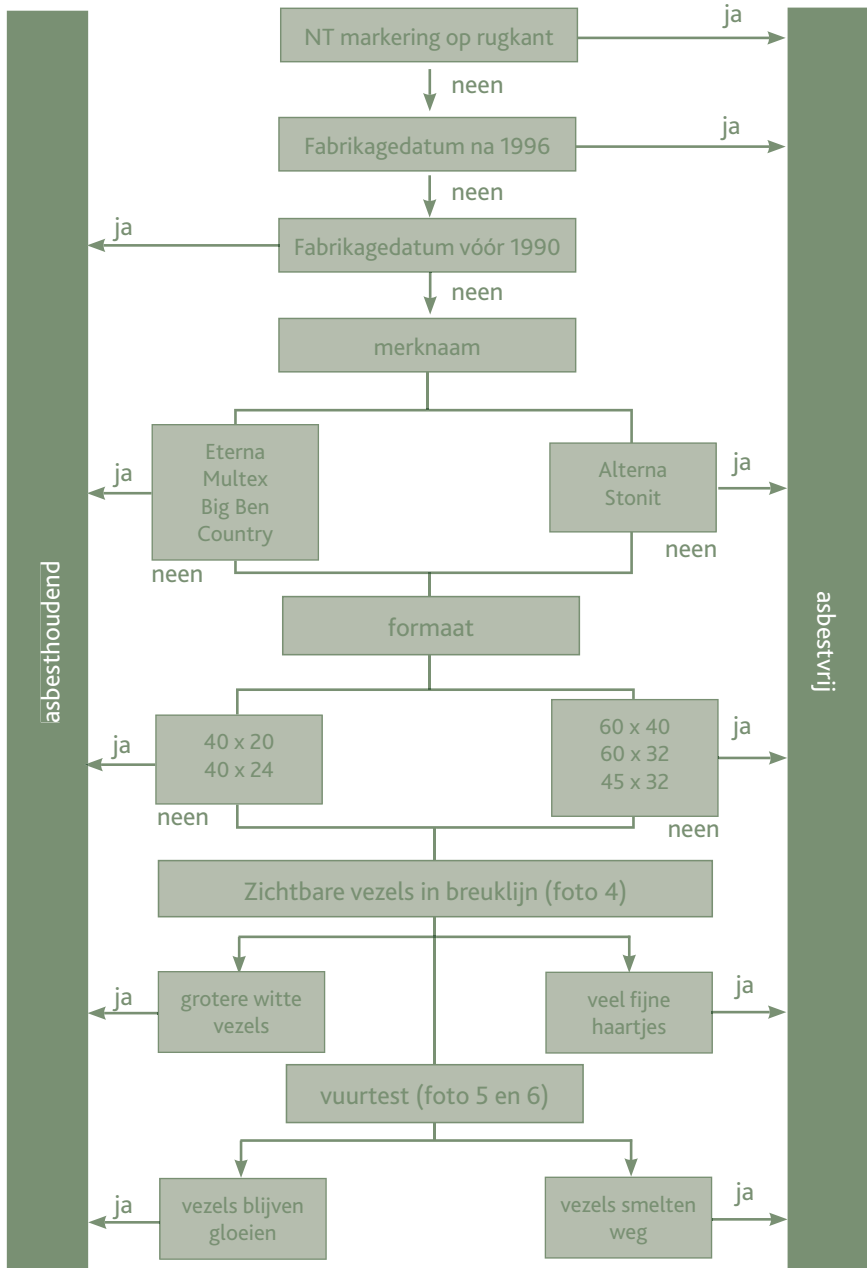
asbesthoudend

asbestvrij

NT markering op rugkant

ja

neen

Fabrikagedatum na 1996

ja

neen

ja

Fabrikagedatum vóór 1990

neen

merknaam

ja

Eterna
Multex
Big Ben
Country

neen

Alterna
Stonit

ja

neen

formaat

ja

40 x 20
40 x 24

neen

60 x 40
60 x 32
45 x 32

ja

neen

Zichtbare vezels in breuklijn (foto 4)

ja

grotere witte vezels

veel fijne haartjes

ja

vuurtest (foto 5 en 6)

ja

vezels blijven gloeien

vezels smelten weg

ja